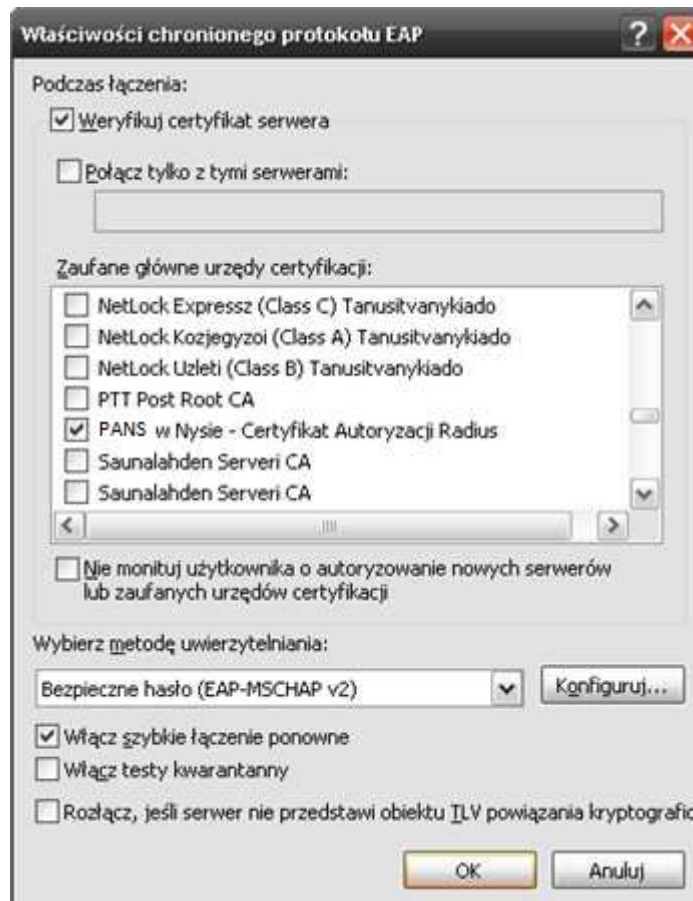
Właściwości chronionego protokołu EAP

Podczas łączenia:

Weryfikuj certyfikat serwera

Połącz tylko z tymi serwerami:

Zaufane główne urzędy certyfikacji:

NetLock Expressz (Class C) Tanusitvanykiado
NetLock Kozjegyzoi (Class A) Tanusitvanykiado
NetLock Uzleti (Class B) Tanusitvanykiado
PTT Post Root CA
PANS w Nysie - Certyfikat Autoryzacji Radius
Saunalahden Serveri CA
Saunalahden Serveri CA

Nie monituj użytkownika o autoryzowanie nowych serwerów lub zaufanych urzędów certyfikacji

Wybierz metodę uwierzytelniania:

Bezpieczne hasło (EAP-MSCHAP v2)

Konfiguruj...

Włącz szybkie łączenie ponowne

Włącz testy kwarantanny

Rozłącz, jeśli serwer nie przedstawi obiektu TLV powiązania kryptografic

OK

Anuluj